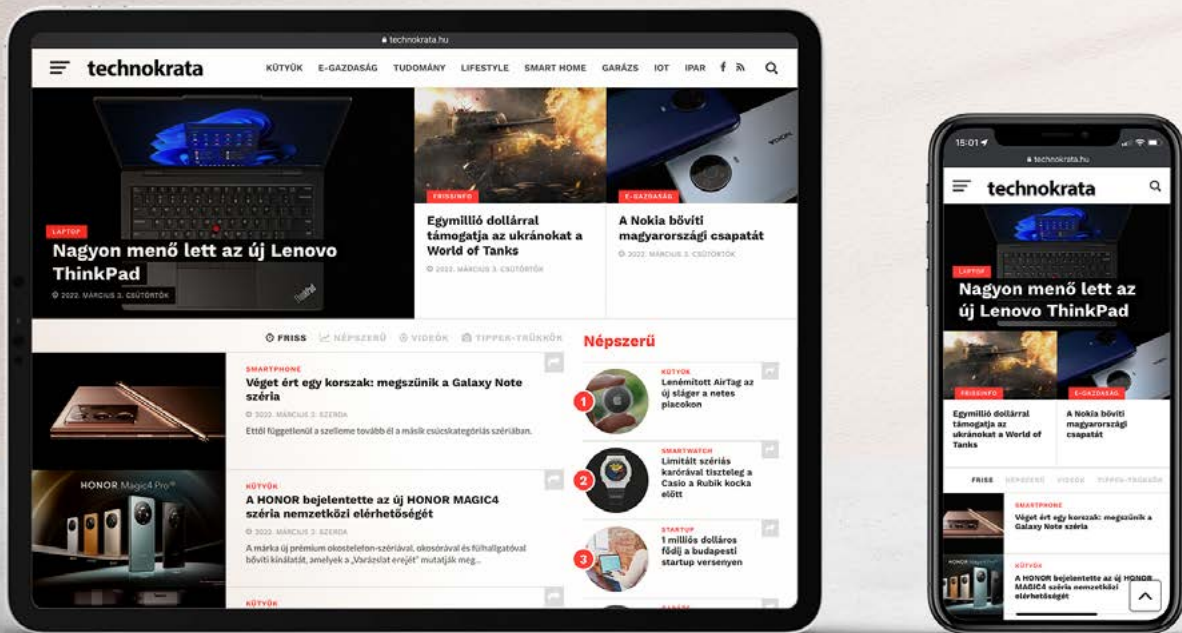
technokrata.hu

technokrata

KÜTYÜK E-GAZDASÁG TUDOMÁNY LIFESTYLE SMART HOME GARÁZS IOT IPAR

LAPTOP
Nagyon menő lett az új Lenovo ThinkPad
2022. MÁRCIUS 3. CSÜTÖRTÖK

FRISSINFO
Egymillió dollárral támogatja az ukránokat a World of Tanks
2022. MÁRCIUS 3. CSÜTÖRTÖK

E-GAZDASÁG
A Nokia bővíti magyarországi csapatát
2022. MÁRCIUS 3. CSÜTÖRTÖK

FRISS NÉPSZERŰ VIDEÓK TIPPEK-TRÜKKÖK

SMARTPHONE
Véget ért egy korszak: megszűnik a Galaxy Note széria
2022. MÁRCIUS 2. SZERDA
Ettől függetlenül a szelleme tovább él a másik csúcskategóriás szériában.

HONOR Magic4 Pro

KÜTYÜK
A HONOR bejelentette az új HONOR MAGIC4 széria nemzetközi elérhetőségét
2022. MÁRCIUS 2. SZERDA
A márka új prémium okostelefon-szériával, okosórával és fülhallgatóval bővíti kínálatát, amelyek a „Varázslat erejét" mutatják meg...

KÜTYÜK

Népszerű

1
KÜTYÜK
Lenémított AirTag az új sláger a netes piacokon

2
SMARTWATCH
Limitált szériás karórával tiszteleg a Casio a Rubik kocka előtt

3
STARTUP
1 milliós dolláros fődíj a budapesti startup versenyen

15:01
technokrata.hu
technokrata

LAPTOP
Nagyon menő lett az új Lenovo ThinkPad

FRISSINFO
Egymillió dollárral támogatja az ukránokat a World of Tanks

E-GAZDASÁG
A Nokia bővíti magyarországi csapatát

FRISS NÉPSZERŰ VIDEÓK TIPPEK-TRÜKKÖK

SMARTPHONE
Véget ért egy korszak: megszűnik a Galaxy Note széria

KÜTYÜK
A HONOR bejelentette az új HONOR MAGIC4 széria nemzetközi elérhetőségét